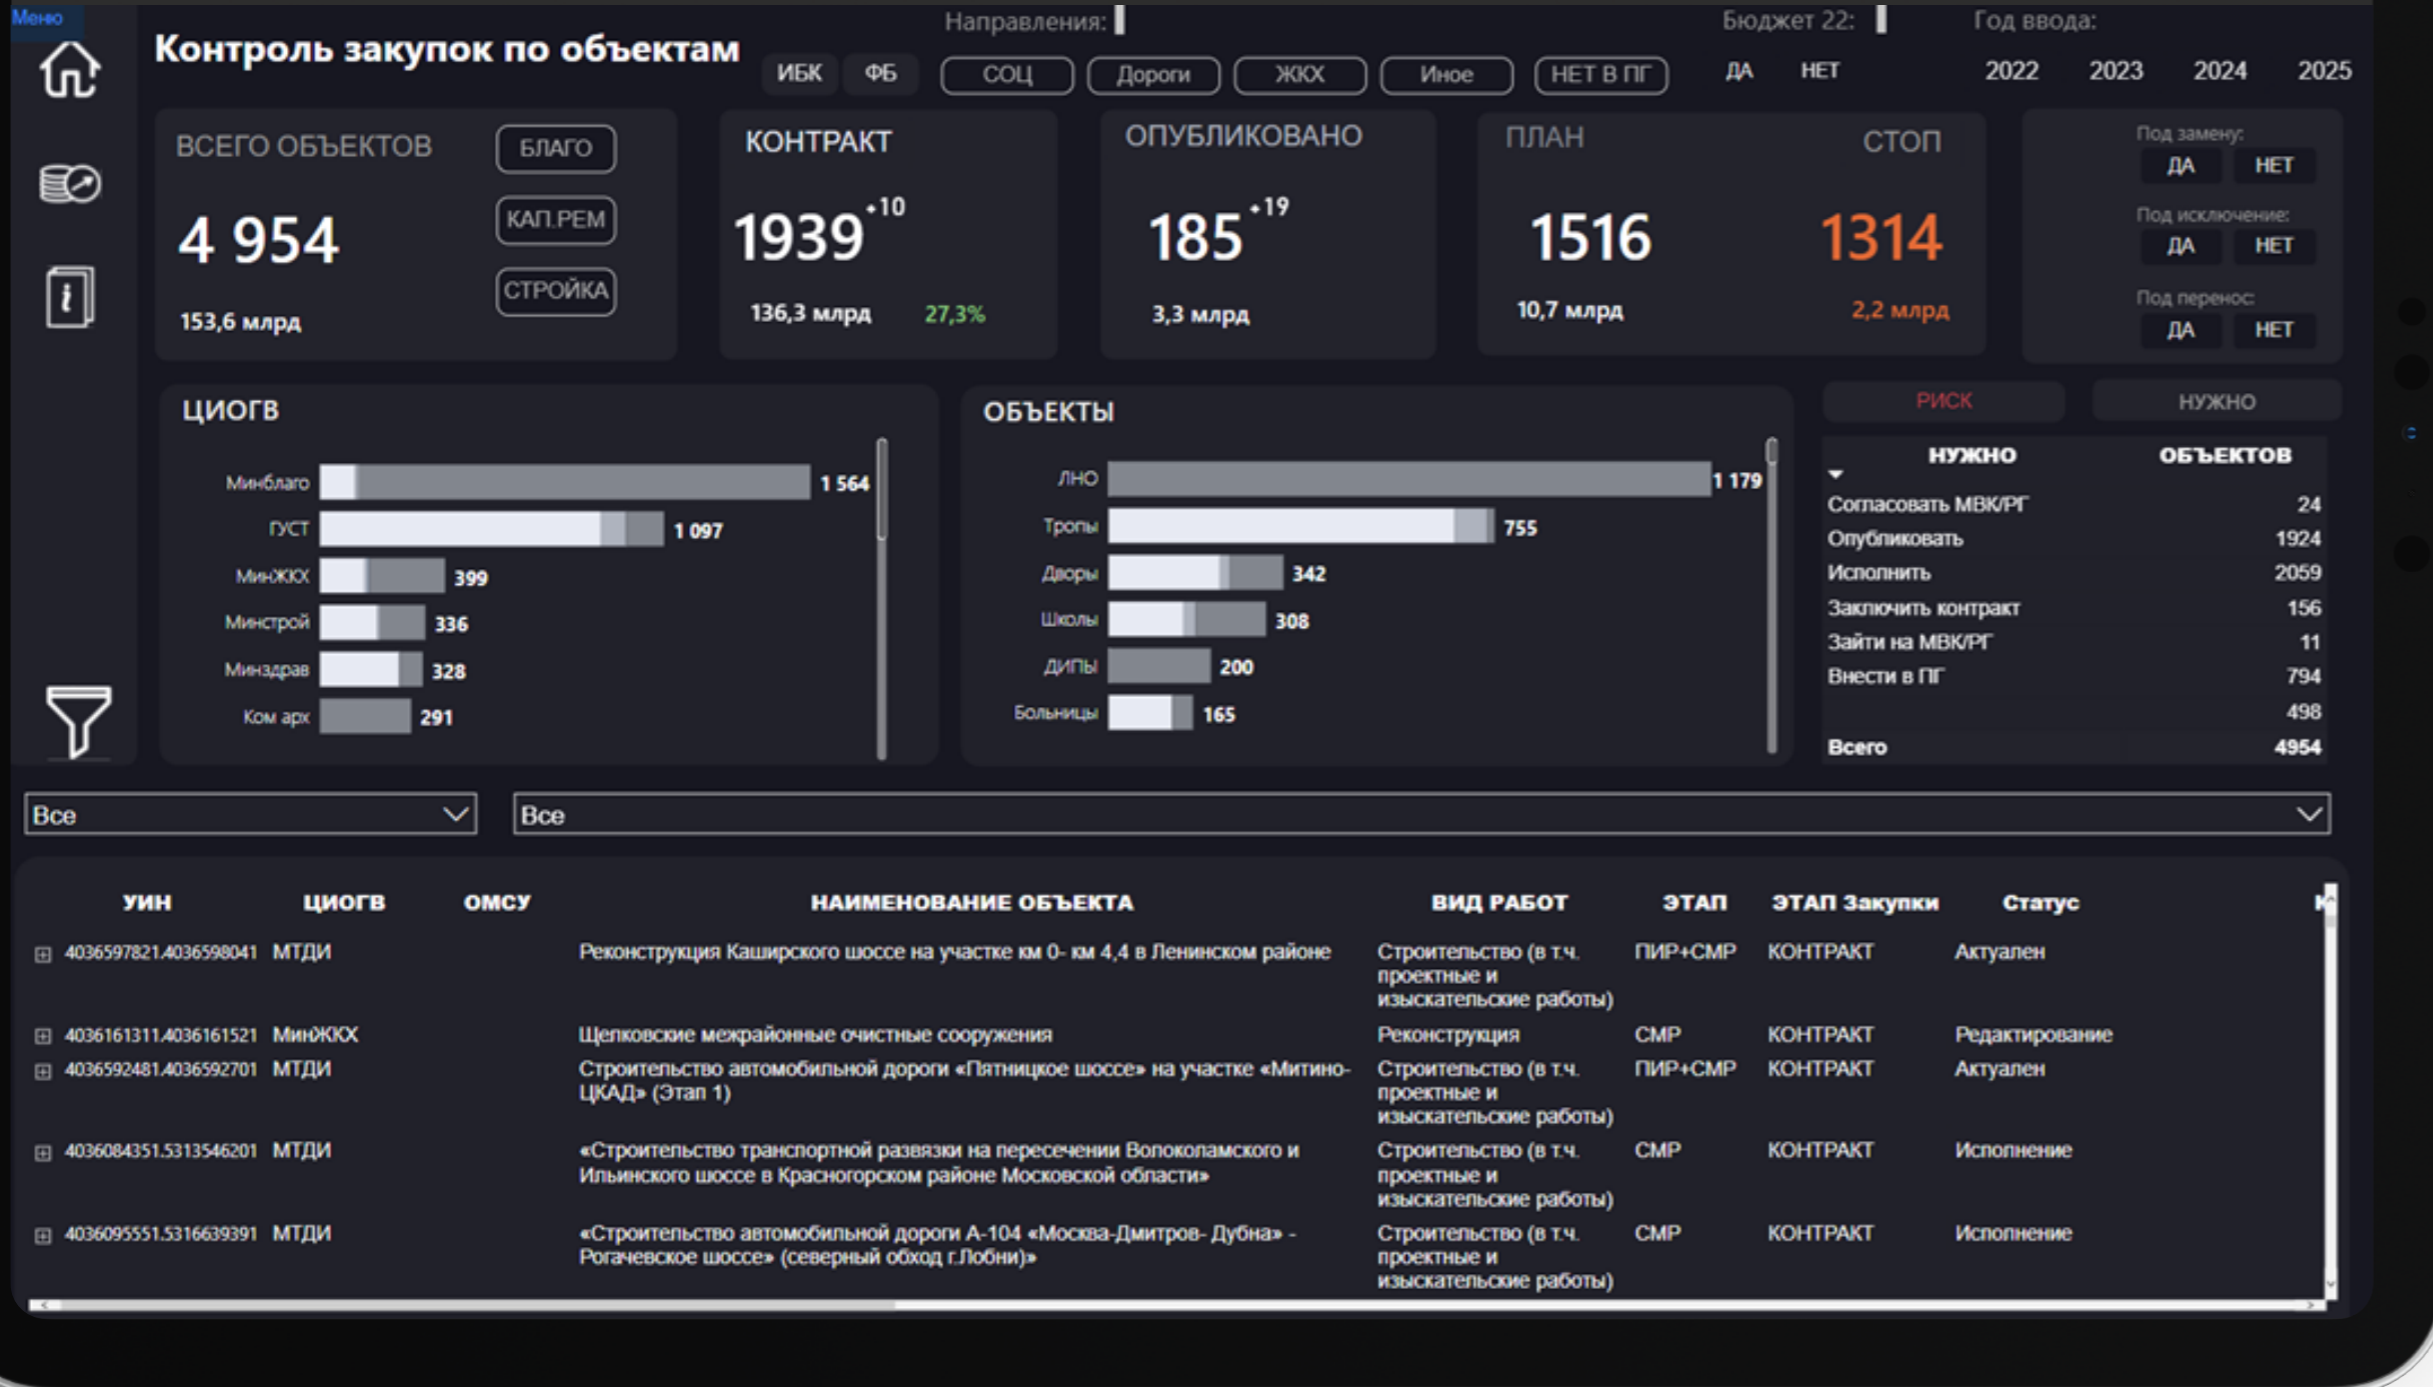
Меню

Контроль закупок по объектам

Направления:
ИБК ФБ
СОЦ Дороги ЖКХ Иное НЕТ В ПГ

Бюджет 22:
ДА НЕТ

Год ввода:
2022 2023 2024 2025

ВСЕГО ОБЪЕКТОВ
4 954
153,6 млрд
БЛАГО
КАП.РЕМ
СТРОЙКА

КОНТРАКТ
1939 $^{+10}$
136,3 млрд 27,3%

ОПУБЛИКОВАНО
185 $^{+19}$
3,3 млрд

ПЛАН
1516
10,7 млрд

СТОП
1314
2,2 млрд

Под замену:
ДА НЕТ
Под исключение:
ДА НЕТ
Под перенос:
ДА НЕТ

ЦИОГВ
Минблаго 1 564
ГУСТ 1 097
МинЖКХ 399
Минстрой 336
Минздрав 328
Ком арх 291

ОБЪЕКТЫ
ЛНО 1 179
Тропы 755
Дворы 342
Школы 308
ДИПы 200
Больницы 165

РИСК НУЖНО

| НУЖНО | ОБЪЕКТОВ |
|---|---|
| Согласовать МВК/РГ | 24 |
| Опубликовать | 1924 |
| Исполнить | 2059 |
| Заключить контракт | 156 |
| Зайти на МВК/РГ | 11 |
| Внести в ПГ | 794 |
| | 498 |
| Всего | 4954 |

Все
Все

| УИН | ЦИОГВ | ОМСУ | НАИМЕНОВАНИЕ ОБЪЕКТА | ВИД РАБОТ | ЭТАП | ЭТАП Закупки | Статус |
|---|---|---|---|---|---|---|---|
| 4036597821.4036598041 | МТДИ | | Реконструкция Каширского шоссе на участке км 0- км 4,4 в Ленинском районе | Строительство (в т.ч. проектные и изыскательские работы) | ПИР+СМР | КОНТРАКТ | Актуален |
| 4036161311.4036161521 | МинЖКХ | | Щелковские межрайонные очистные сооружения | Реконструкция | СМР | КОНТРАКТ | Редактирование |
| 4036592481.4036592701 | МТДИ | | Строительство автомобильной дороги «Пятницкое шоссе» на участке «Митино-ЦКАД» (Этап 1) | Строительство (в т.ч. проектные и изыскательские работы) | ПИР+СМР | КОНТРАКТ | Актуален |
| 4036084351.5313546201 | МТДИ | | «Строительство транспортной развязки на пересечении Волоколамского и Ильинского шоссе в Красногорском районе Московской области» | Строительство (в т.ч. проектные и изыскательские работы) | СМР | КОНТРАКТ | Исполнение |
| 4036095551.5316639391 | МТДИ | | «Строительство автомобильной дороги А-104 «Москва-Дмитров- Дубна» - Рогачевское шоссе» (северный обход г.Лобни)» | Строительство (в т.ч. проектные и изыскательские работы) | СМР | КОНТРАКТ | Исполнение |